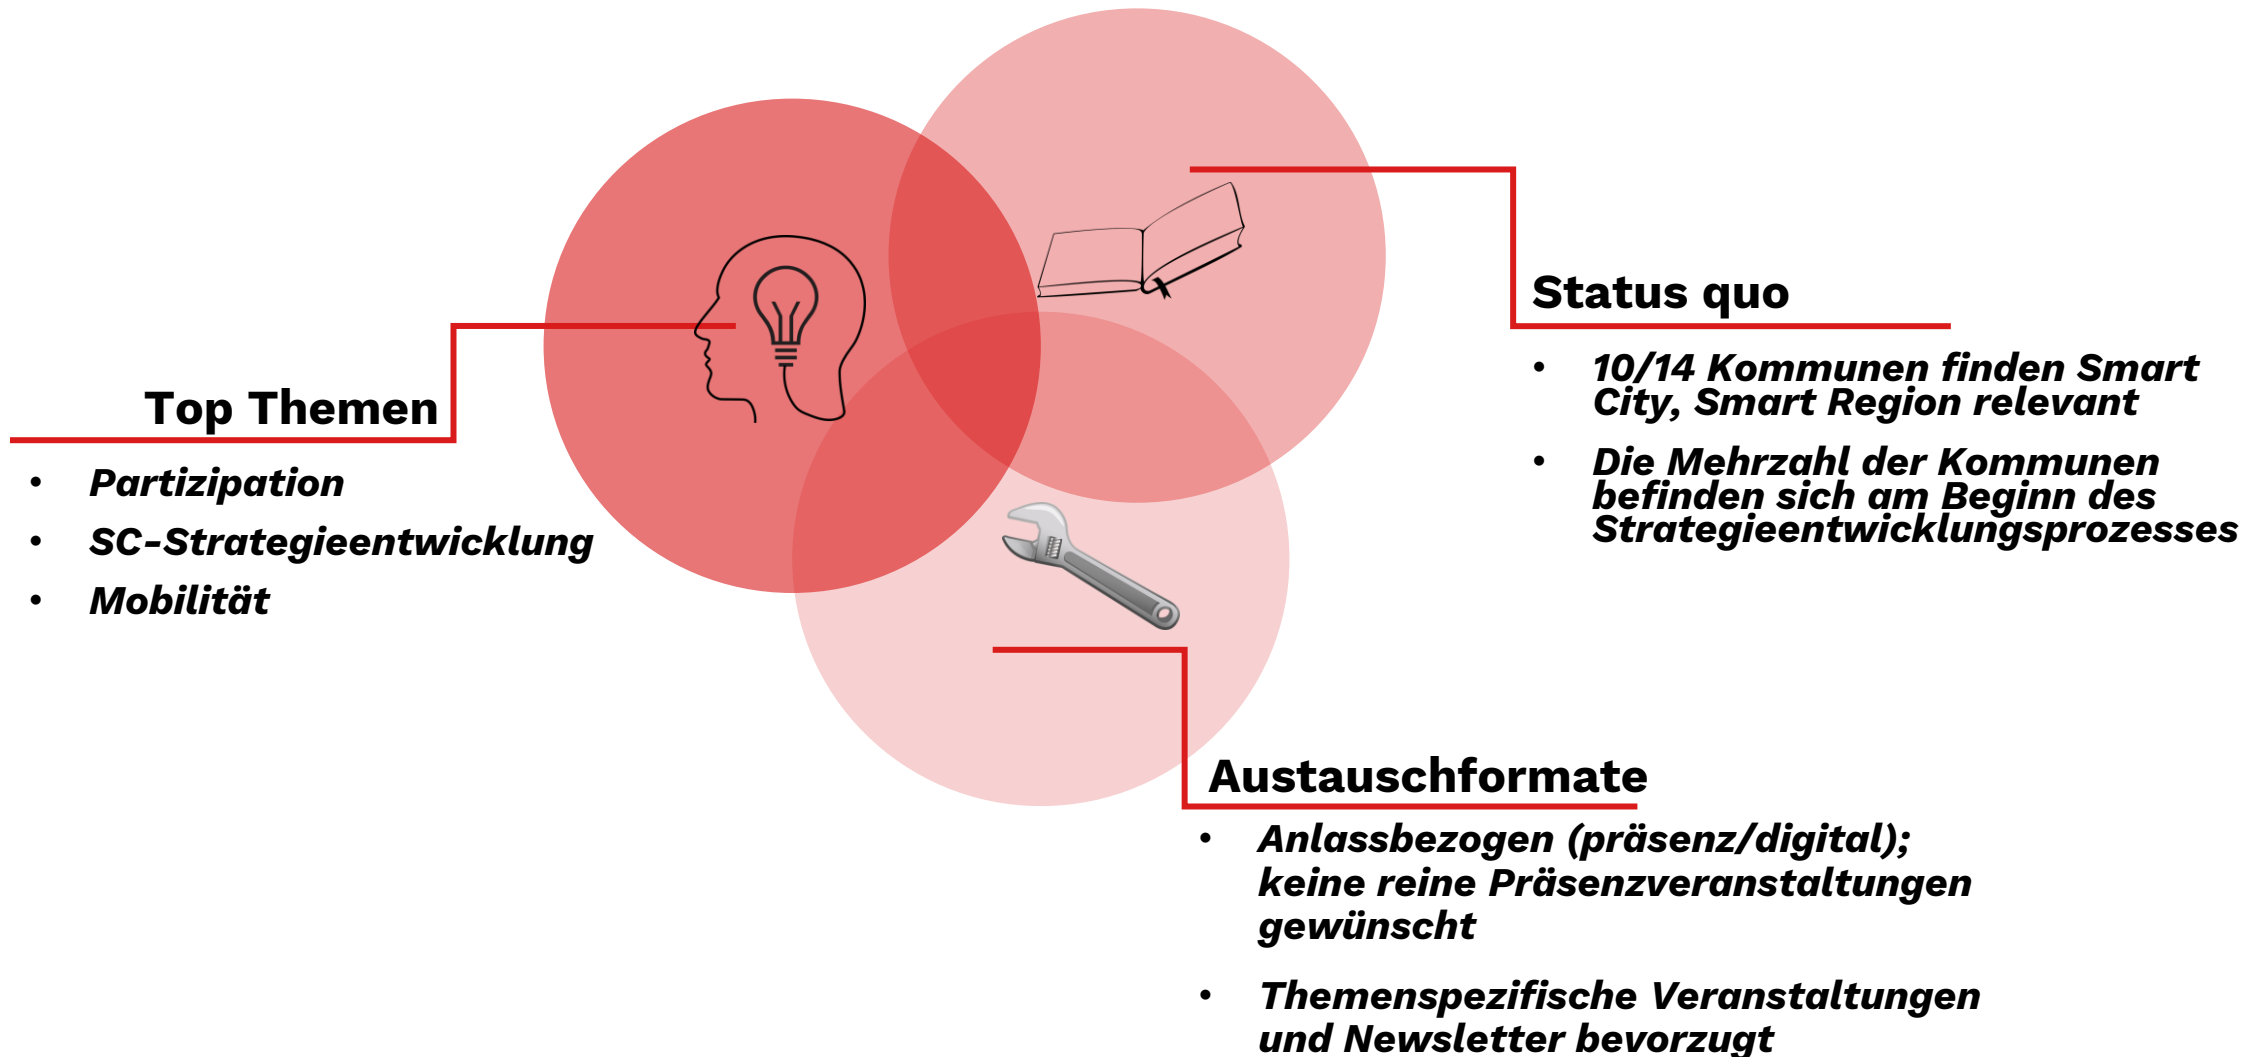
Status quo

- 10/14 Kommunen finden Smart City, Smart Region relevant
- Die Mehrzahl der Kommunen befinden sich am Beginn des Strategieentwicklungsprozesses

Top Themen

- Partizipation
- SC-Strategieentwicklung
- Mobilität

Austauschformate

- Anlassbezogen (präsenz/digital); keine reine Präsenzveranstaltungen gewünscht
- Themenspezifische Veranstaltungen und Newsletter bevorzugt